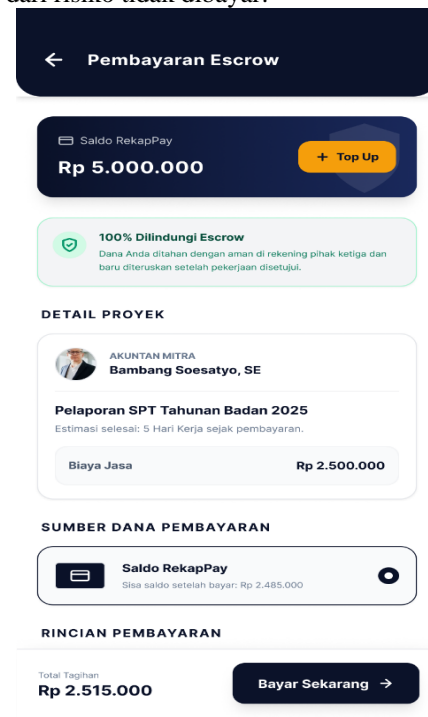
dari risiko tidak dibayar.

← Pembayaran Escrow

Saldo RekapPay
Rp 5.000.000
+ Top Up

100% Dilindungi Escrow
Dana Anda ditahan dengan aman di rekening pihak ketiga dan baru diteruskan setelah pekerjaan disetujui.

DETAIL PROYEK

AKUNTAN MITRA
Bambang Soesatyo, SE

Pelaporan SPT Tahunan Badan 2025
Estimasi selesai: 5 Hari Kerja sejak pembayaran.

Biaya Jasa Rp 2.500.000

SUMBER DANA PEMBAYARAN

Saldo RekapPay
Sisa saldo setelah bayar: Rp 2.485.000

RINCIAN PEMBAYARAN

Total Tagihan
Rp 2.515.000
Bayar Sekarang →